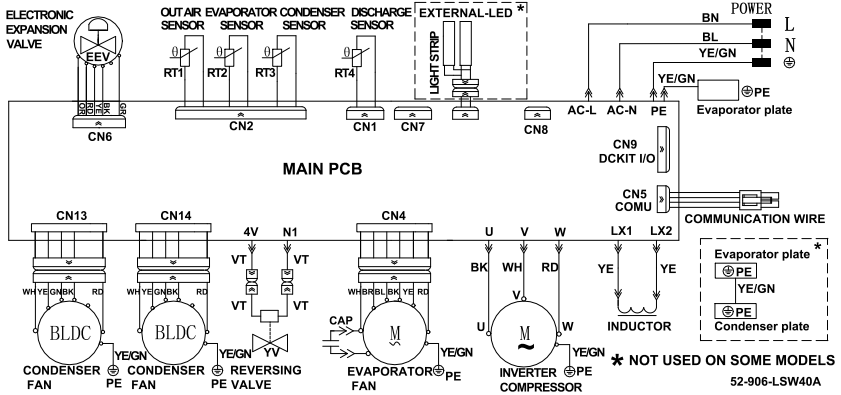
ELECTRONIC EXPANSION VALVE

EEV

OR RD YE BK GR

CN6

OUT AIR SENSOR

EVAPORATOR SENSOR

CONDENSER SENSOR

DISCHARGE SENSOR

RT1 RT2 RT3 RT4

CN2

CN1 CN7

EXTERNAL-LED *

LIGHT STRIP

CN8

POWER

BN L

BL N

YE/GN ⊕

AC-L AC-N PE

YE/GN

⊕PE

Evaporator plate

MAIN PCB

CN9 DCKIT I/O

CN5 COMU

COMMUNICATION WIRE

CN13 CN14

4V N1

VT VT

VT VT

CN4

U V W

BK WH RD

LX1 LX2

YE YE

WH YE GN BK RD

WH YE GN BK RD

BLDC BLDC

YE/GN YE/GN

CONDENSER FAN PE

CONDENSER FAN PE

YV

REVERSING VALVE

WH BR BL BK YE RD

CAP

M

YE/GN

EVAPORATOR FAN ⊕PE

U V W

M

YE/GN

INVERTER COMPRESSOR ⊕PE

INDUCTOR

Evaporator plate *

⊕PE

YE/GN

⊕PE

Condenser plate

* NOT USED ON SOME MODELS

52-906-LSW40A